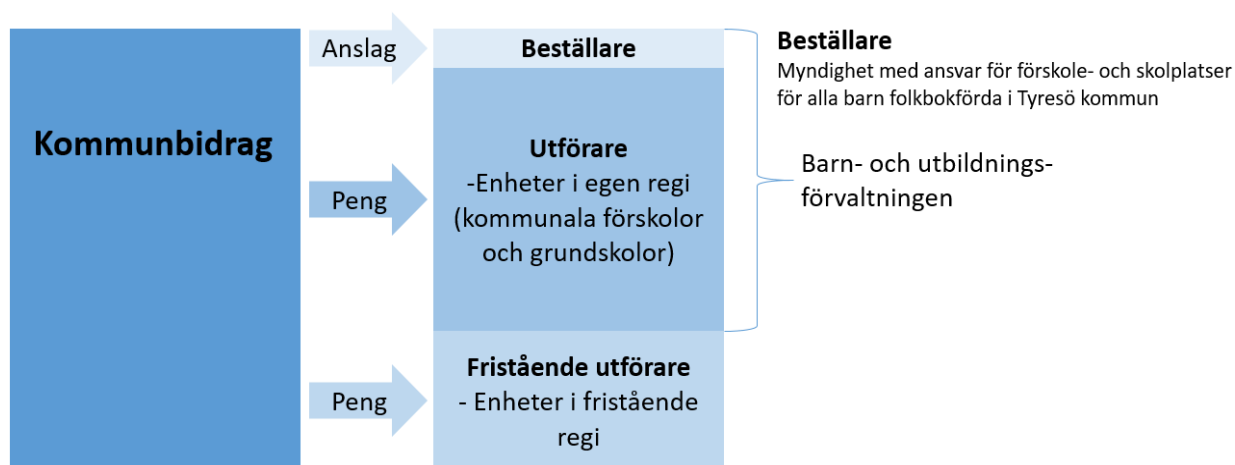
Kommunbidrag

Anslag

Peng

Peng

Beställare

Utförare
-Enheter i egen regi (kommunala förskolor och grundskolor)

Fristående utförare
- Enheter i fristående regi

Beställare
Myndighet med ansvar för förskole- och skolplatser för alla barn folkbokförda i Tyresö kommun

Barn- och utbildningsförvaltningen